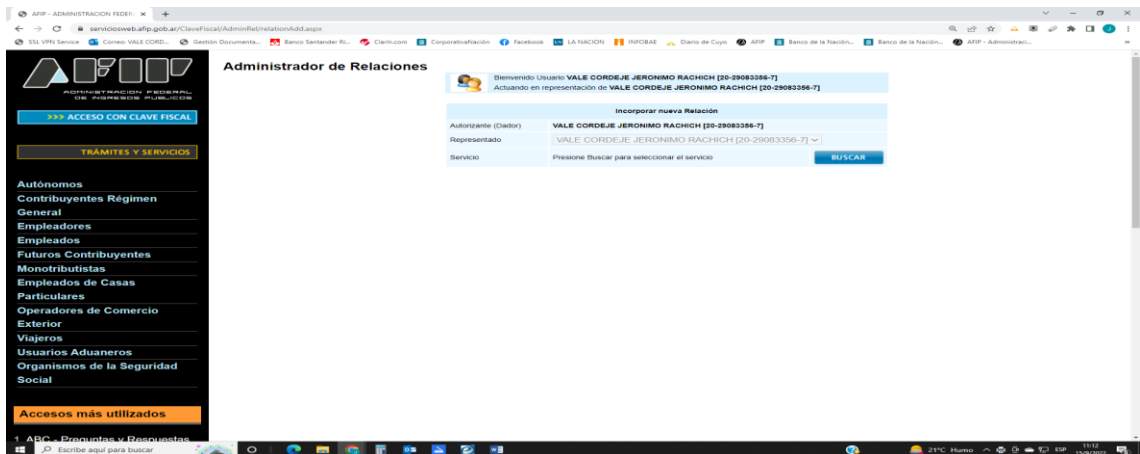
AFIP - ADMINISTRACION FEDER ×  +

serviciosweb.afip.gob.ar/ClaveFiscal/AdminRel/relationAdd.aspx

SSL VPN Service  Correo VALE CORD...  Gestión Documenta...  Banco Santander Ri...  Clarín.com  CorporativaNación  Facebook  LA NACION  INFOBAE  Diario de Cuyo  AFIP  Banco de la Nación...  Banco de la Nación...  AFIP - Administraci...

AFIP
ADMINISTRACION FEDERAL DE INGRESOS PUBLICOS

>>> ACCESO CON CLAVE FISCAL

TRÁMITES Y SERVICIOS

Autónomos
Contribuyentes Régimen General
Empleadores
Empleados
Futuros Contribuyentes
Monotributistas
Empleados de Casas Particulares
Operadores de Comercio Exterior
Viajeros
Usuarios Aduaneros
Organismos de la Seguridad Social

Accesos más utilizados

1. ABC - Preguntas y Respuestas

Administrador de Relaciones

Bienvenido Usuario VALE CORDEJE JERONIMO RACHICH [20-29083356-7]
Actuando en representación de VALE CORDEJE JERONIMO RACHICH [20-29083356-7]

Incorporar nueva Relación

| Autorizante (Dador) | VALE CORDEJE JERONIMO RACHICH [20-29083356-7] |
|---|---|
| Representado | VALE CORDEJE JERONIMO RACHICH [20-29083356-7] |
| Servicio | Presione Buscar para seleccionar el servicio BUSCAR |

Escribe aquí para buscar

21°C Humo  ESP  11:12  15/9/2022